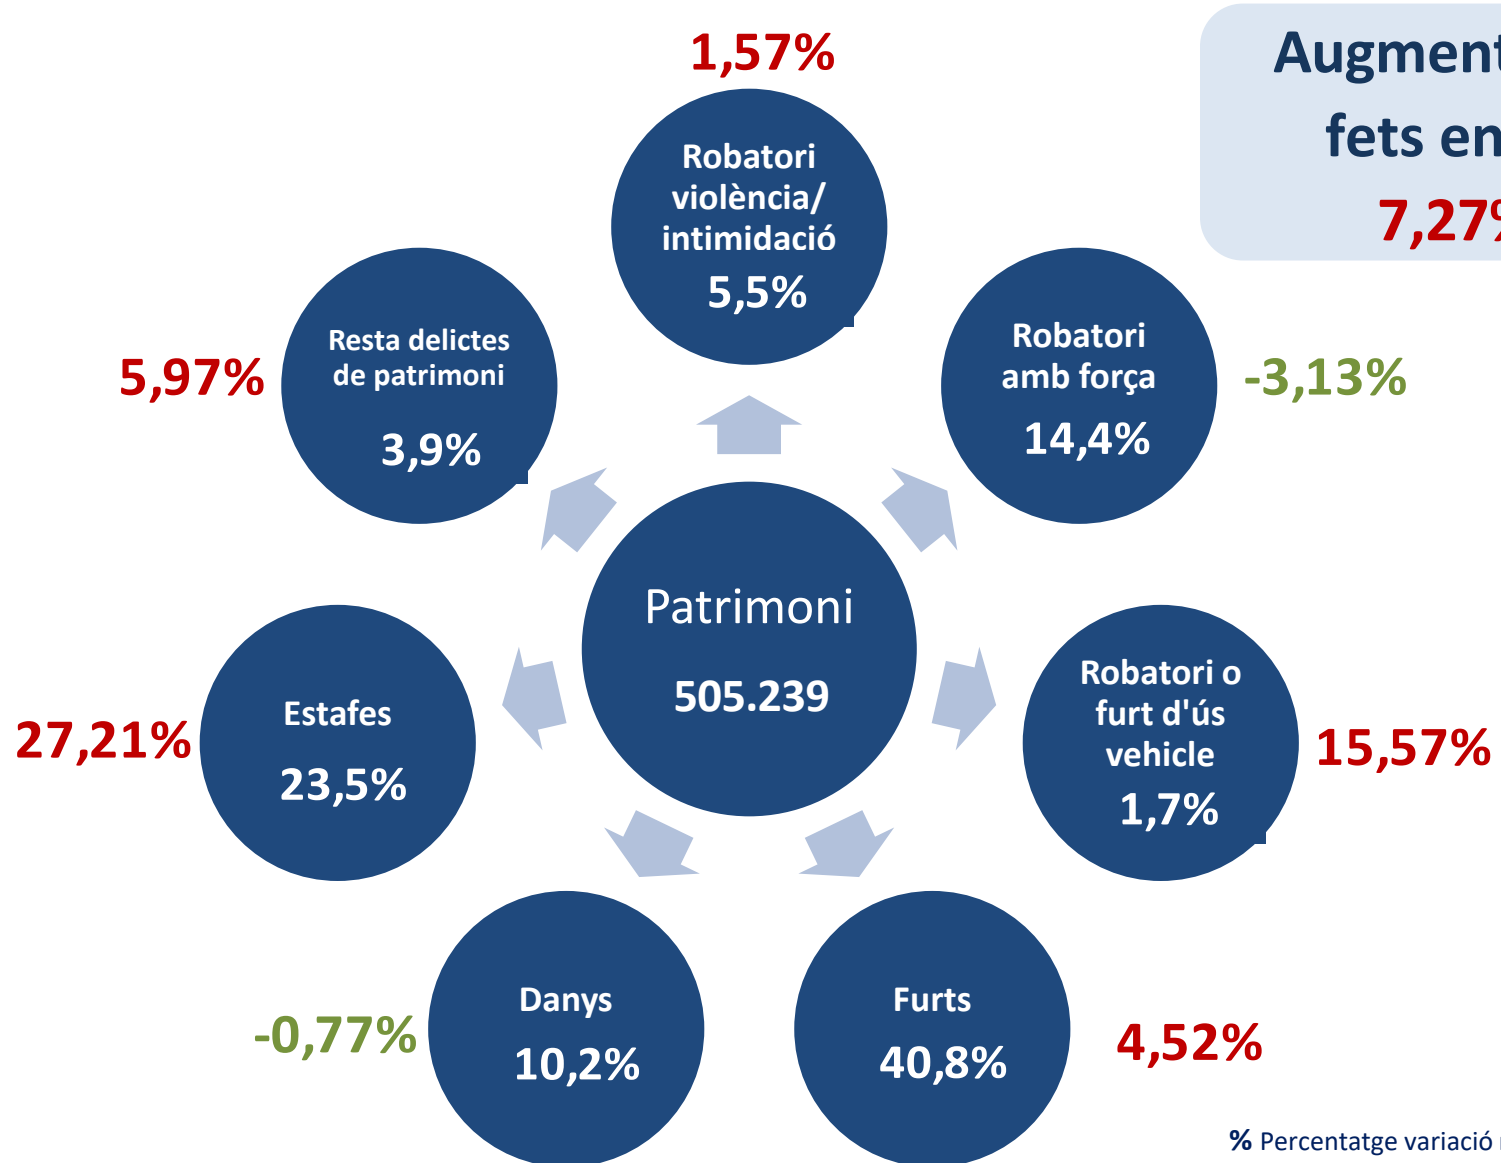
Augment
fets en
7,27

1,57%

Robatori violència/ intimidació
5,5%

Resta delictes de patrimoni
3,9%

5,97%

Robatori amb força
14,4%

-3,13%

Patrimoni
505.239

Estafes
23,5%

27,21%

Robatori o furt d'ús vehicle
1,7%

15,57%

Danys
10,2%

-0,77%

Furts
40,8%

4,52%

% Percentatge variació